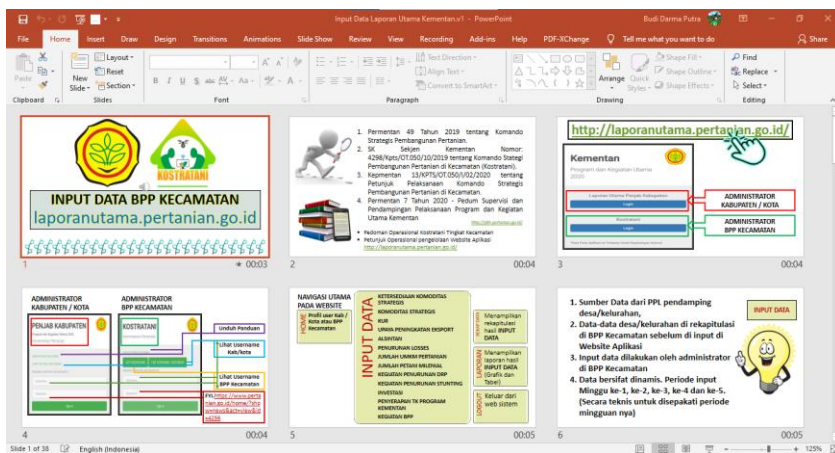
Input Data Laporan Utama Kementan.v1 - PowerPoint

Budi Darma Putra

File Home Insert Draw Design Transitions Animations Slide Show Review View Recording Add-ins Help PDF-XChange Tell me what you want to do Share

Paste New Slide Layout Reset Section Clipboard Slides Font Paragraph Text Direction Align Text Convert to SmartArt Arrange Quick Styles Shape Fill Shape Outline Shape Effects Drawing Find Replace Select Editing

KOSTRATANI
INPUT DATA BPP KECAMATAN
laporanutama.bpp.pertanian.go.id

1 00:03

1. Permentan 49 Tahun 2019 tentang Komando Strategis Pembangunan Pertanian.
2. SK Sekjen Kementan Nomor: 4298/Kpts/OT.050/10/2019 tentang Komando Strategi Pembangunan Pertanian di Kecamatan (Kostratani).
3. Kepmentan 13/KPTS/OT.050/I/02/2020 tentang Petunjuk Pelaksanaan Komando Strategis Pembangunan Pertanian di Kecamatan.
4. Permentan 7 Tahun 2020 - Pedum Supervisi dan Pendampingan Pelaksanaan Program dan Kegiatan Utama Kementan

• Pedoman Operasional Kostratani Tingkat Kecamatan
• Petunjuk Operasional pengelolaan Website Aplikasi
http://laporanutama.pertanian.go.id/

2 00:04

http://laporanutama.pertanian.go.id/
Kementan
Program dan Kegiatan Utama 2020
Laporan Utama Provinsi Kabupaten
Login
Kostratani
Login
ADMINISTRATOR KABUPATEN / KOTA
ADMINISTRATOR BPP KECAMATAN

3 00:04

ADMINISTRATOR KABUPATEN / KOTA
ADMINISTRATOR BPP KECAMATAN
PENJAB KABUPATEN
KOSTRATANI
Unduh Panduan
Lihat Username Kab/Kota
Lihat Username BPP Kecamatan
FR: https://www.pertanian.go.id/home/?show=news&act=view&id=4694

4 00:04

NAVIGASI UTAMA PADA WEBSITE
HOME
Profil user Kab / Kota atau BPP Kecamatan
INPUT DATA
KETERSEDIAAN KOMODITAS STRATEGIS
KOMODITAS STRATEGIS
KUR
UPAYA PENINGKATAN EKSPORT
ALSINTAN
PENURUNAN LOSSES
JUMLAH UMKM PERTANIAN
JUMLAH PETANI MILENIAL
KEGIATAN PENURUNAN DRP
KEGIATAN PENURUNAN STUNTING
INVESTASI
PENYERAPAN TK PROGRAM KEMENTAN
KEGIATAN BPP
Menampilkan rekapitulasi hasil INPUT DATA
LAPORAN
Menampilkan laporan hasil INPUT DATA (Grafik dan Tabel)
LOGOUT
Keluar dari web sistem

5 00:05

1. Sumber Data dari PPL pendamping desa/kelurahan,
2. Data-data desa/kelurahan di rekapitulasi di BPP Kecamatan sebelum di input di Website Aplikasi
3. Input data dilakukan oleh administrator di BPP Kecamatan
4. Data bersifat dinamis. Periode input Minggu ke-1, ke-2, ke-3, ke-4 dan ke-5. (Secara teknis untuk disepakati periode mingguan nya)
INPUT DATA

6 00:05

Slide 1 of 38 English (Indonesia) 125%